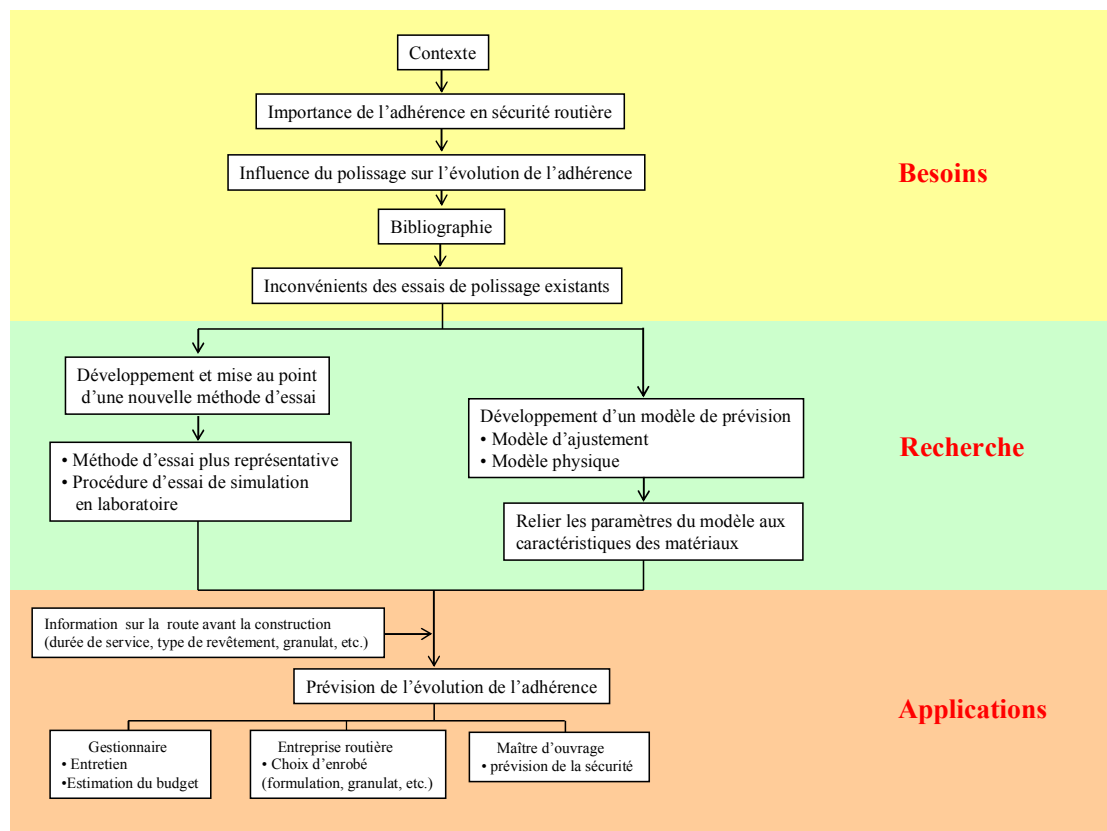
Contexte

Importance de l'adhérence en sécurité routière

Influence du polissage sur l'évolution de l'adhérence

Bibliographie

Inconvénients des essais de polissage existants

Besoins

Développement et mise au point d'une nouvelle méthode d'essai

• Méthode d'essai plus représentative
• Procédure d'essai de simulation en laboratoire

Développement d'un modèle de prévision
• Modèle d'ajustement
• Modèle physique

Relier les paramètres du modèle aux caractéristiques des matériaux

Recherche

Information sur la route avant la construction (durée de service, type de revêtement, granulat, etc.)

Prévision de l'évolution de l'adhérence

Applications

Gestionnaire
• Entretien
•Estimation du budget

Entreprise routière
• Choix d'enrobé (formulation, granulat, etc.)

Maître d'ouvrage
• prévision de la sécurité